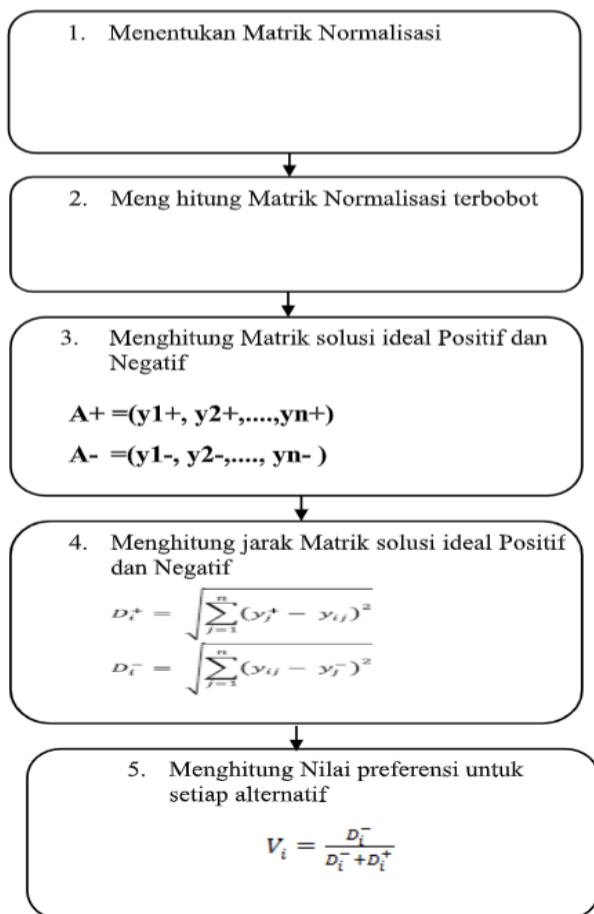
1. Menentukan Matrik Normalisasi

2. Meng hitung Matrik Normalisasi terbobot

3. Menghitung Matrik solusi ideal Positif dan Negatif

**A+ =(y1+, y2+,....,yn+)**

**A- =(y1-, y2-,...., yn- )**

4. Menghitung jarak Matrik solusi ideal Positif dan Negatif

$D_i^+ = \sqrt{\sum_{j=1}^{n}(y_j^+ - y_{ij})^2}$

$D_i^- = \sqrt{\sum_{j=1}^{n}(y_{ij} - y_j^-)^2}$

5. Menghitung Nilai preferensi untuk setiap alternatif

$V_i = \frac{D_i^-}{D_i^- + D_i^+}$